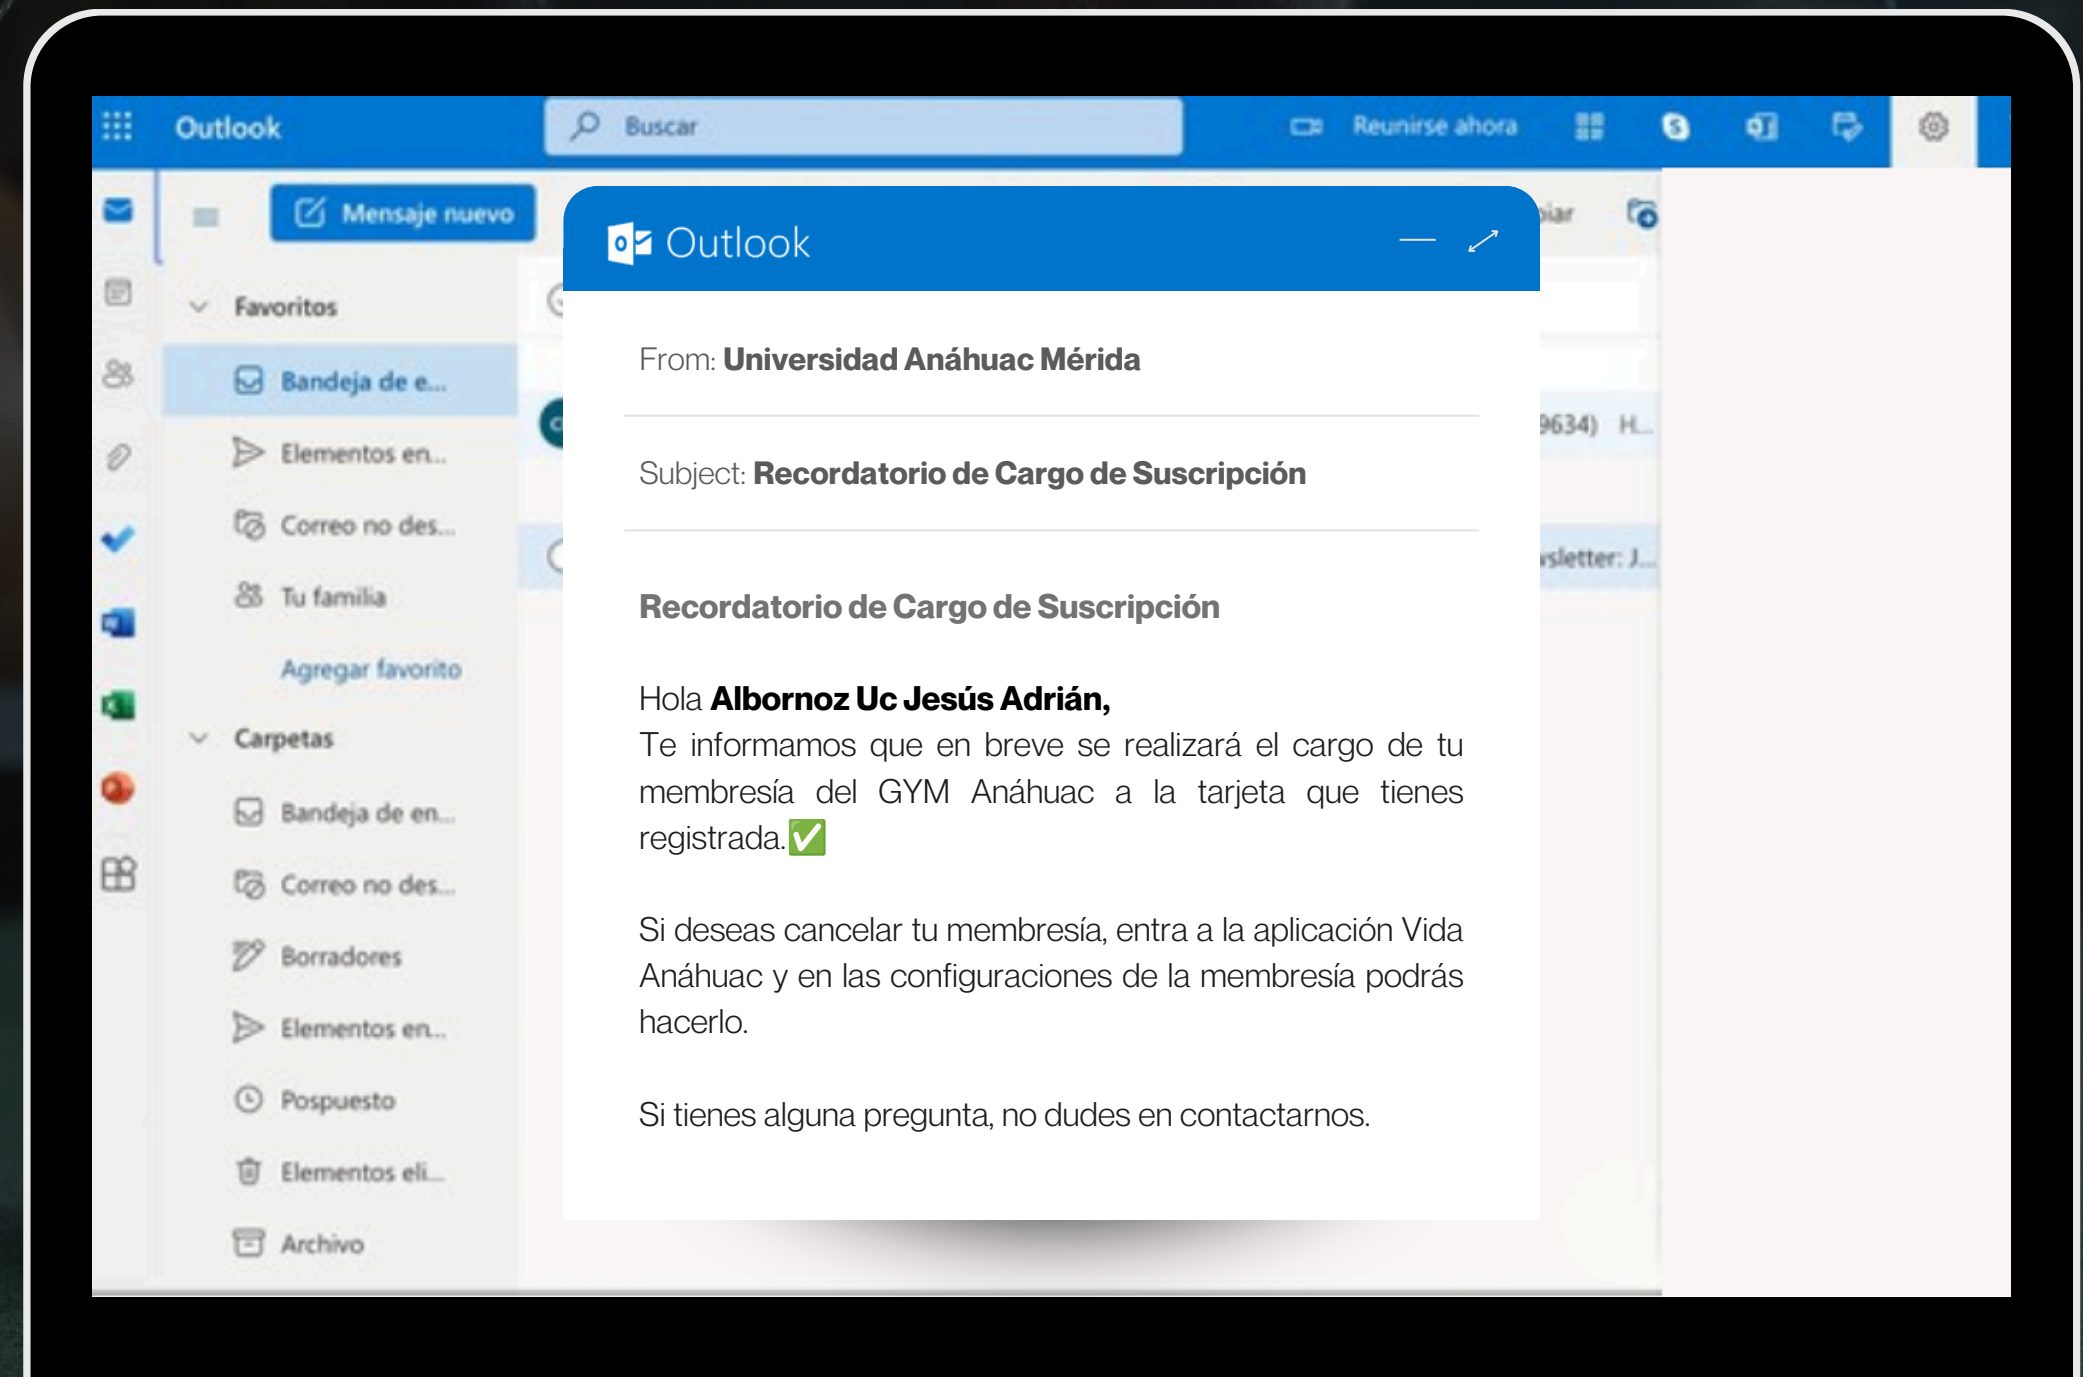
Outlook

Buscar

Reunirse ahora

Mensaje nuevo

Favoritos

Bandeja de e...

Elementos en...

Correo no des...

Tu familia

Agregar favorito

Carpetas

Bandeja de en...

Correo no des...

Borradores

Elementos en...

Pospuesto

Elementos eli...

Archivo

piar

9634) H...

wsletter: J...

Outlook

From: **Universidad Anáhuac Mérida**

Subject: **Recordatorio de Cargo de Suscripción**

**Recordatorio de Cargo de Suscripción**

Hola **Albornoz Uc Jesús Adrián,**
Te informamos que en breve se realizará el cargo de tu membresía del GYM Anáhuac a la tarjeta que tienes registrada.✅

Si deseas cancelar tu membresía, entra a la aplicación Vida Anáhuac y en las configuraciones de la membresía podrás hacerlo.

Si tienes alguna pregunta, no dudes en contactarnos.